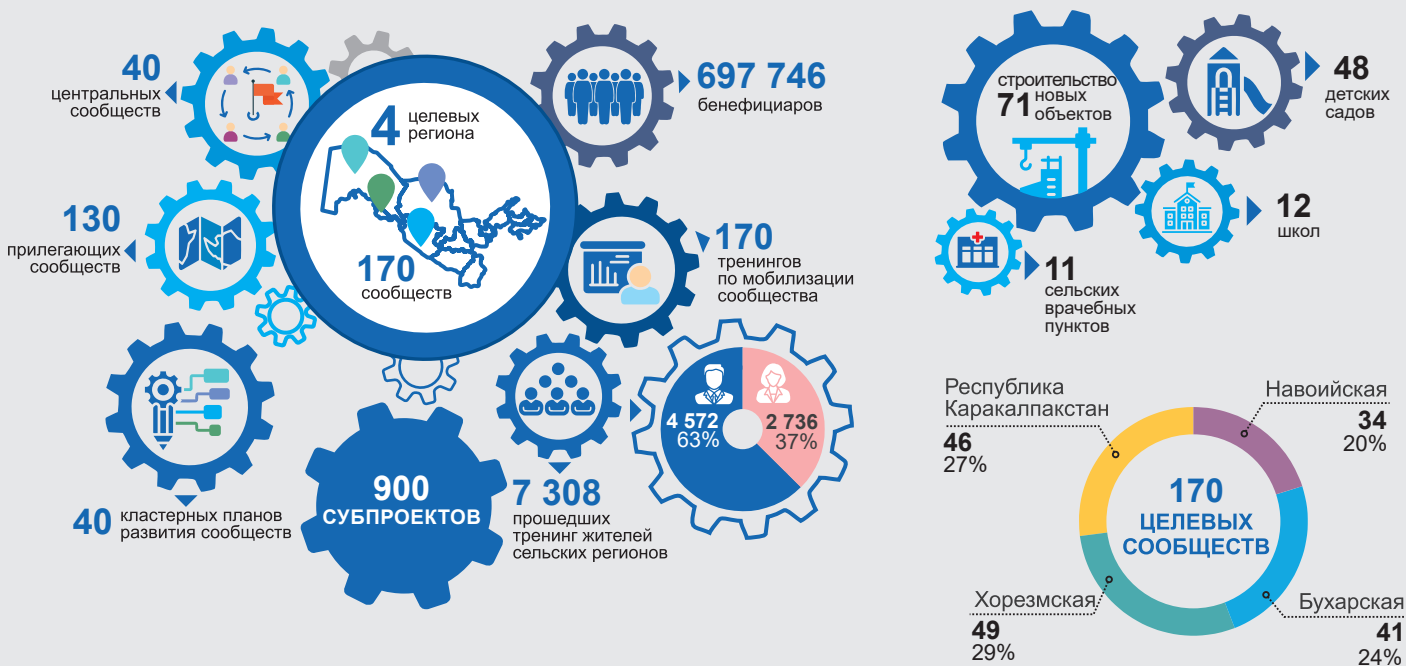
40
центральных сообществ

4 целевых региона

170 сообществ

697 746
бенефициаров

130
прилегающих сообществ

170
тренингов по мобилизации сообщества

4 572
63%

2 736
37%

40 кластерных планов развития сообществ

900
СУБПРОЕКТОВ

7 308
прошедших тренинг жителей сельских регионов

строительство
71 новых объектов

48
детских садов

12
школ

11
сельских врачебных пунктов

Республика Каракалпакстан
46
27%

Навоийская
34
20%

170
ЦЕЛЕВЫХ СООБЩЕСТВ

Хорезмская
49
29%

Бухарская
41
24%